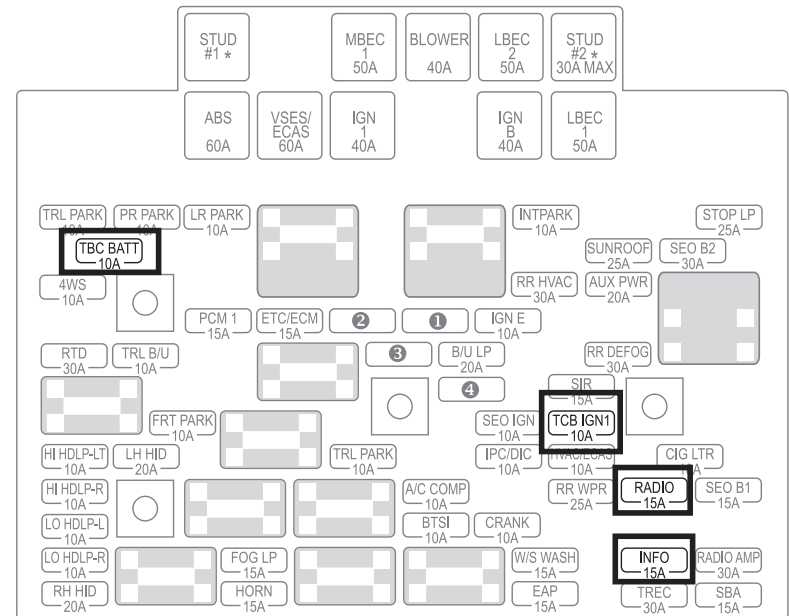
STUD #1 *
MBEC 1 50A
BLOWER 40A
LBEC 2 50A
STUD #2 * 30A MAX
ABS 60A
VSES/ ECAS 60A
IGN 1 40A
IGN B 40A
LBEC 1 50A
TRL PARK 10A
PR PARK 10A
LR PARK 10A
INTPARK 10A
STOP LP 25A
TBC BATT 10A
SUNROOF 25A
SEO B2 30A
4WS 10A
RR HVAC 30A
AUX PWR 20A
PCM 1 15A
ETC/ECM 15A
2
1
IGN E 10A
RTD 30A
TRL B/U 10A
3
B/U LP 20A
RR DEFOG 30A
4
SIR 15A
FRT PARK 10A
SEO IGN 10A
TCB IGN1 10A
HI HDLP-LT 10A
LH HID 20A
TRL PARK 10A
IPC/DIC 10A
HVAC/ECAS 10A
CIG LTR 10A
HI HDLP-R 10A
A/C COMP 10A
RR WPR 25A
RADIO 15A
SEO B1 15A
LO HDLP-L 10A
BTSI 10A
CRANK 10A
LO HDLP-R 10A
FOG LP 15A
W/S WASH 15A
INFO 15A
RADIO AMP 30A
RH HID 20A
HORN 15A
EAP 15A
TREC 30A
SBA 15A